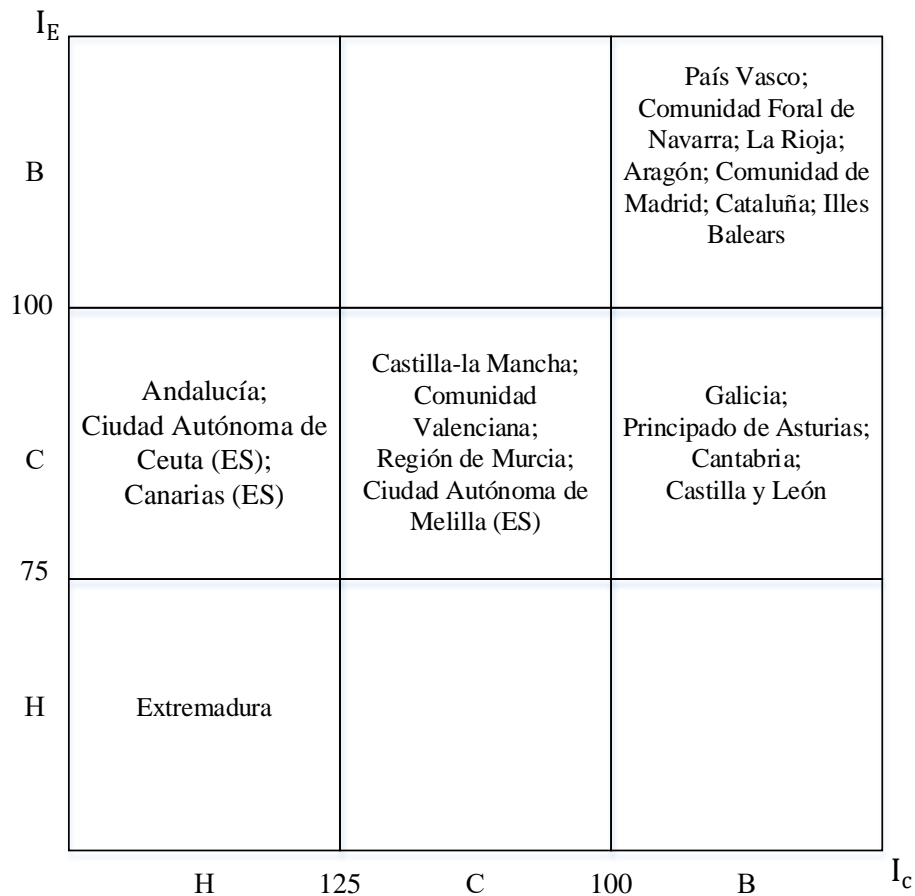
$I_E$

B

País Vasco; Comunidad Foral de Navarra; La Rioja; Aragón; Comunidad de Madrid; Cataluña; Illes Balears

100

C

Andalucía; Ciudad Autónoma de Ceuta (ES); Canarias (ES)

Castilla-la Mancha; Comunidad Valenciana; Región de Murcia; Ciudad Autónoma de Melilla (ES)

Galicia; Principado de Asturias; Cantabria; Castilla y León

75

H

Extremadura

H 125 C 100 B $I_c$